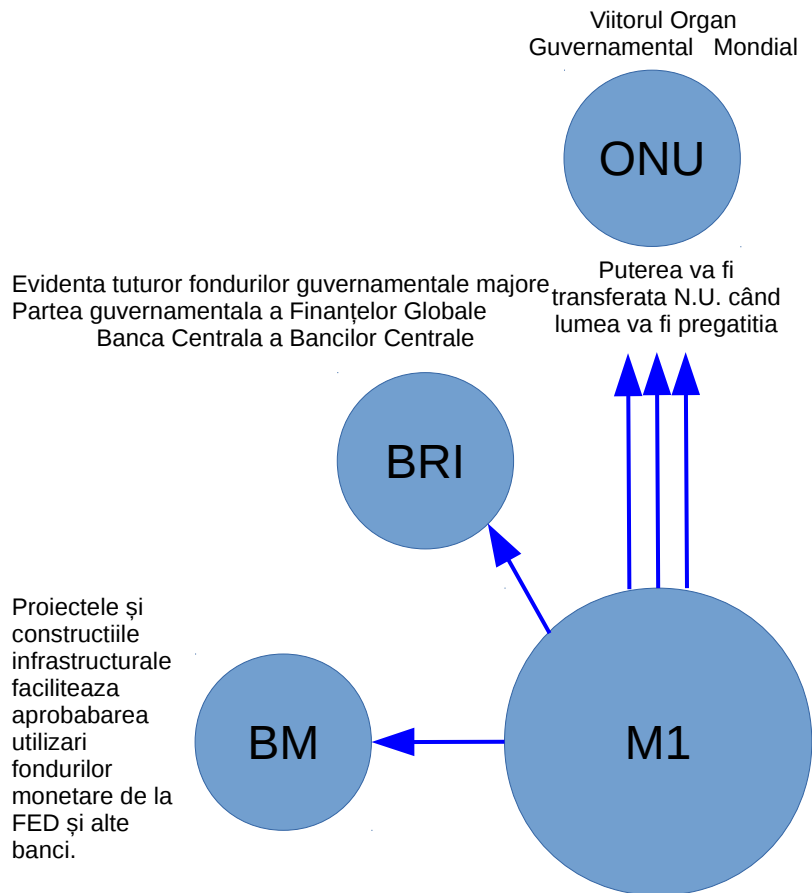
Viitorul Organ
Guvernamental Mondial

ONU

Evidenta tuturor fondurilor guvernamentale majore
Partea guvernamentala a Finanțelor Globale
Banca Centrala a Bancilor Centrale

Puterea va fi transferata N.U. când lumea va fi pregatitia

BRI

Proiectele și constructiile infrastructurale faciliteaza aprobabarea utilizari fondurilor monetare de la FED și alte banci.

BM

M1